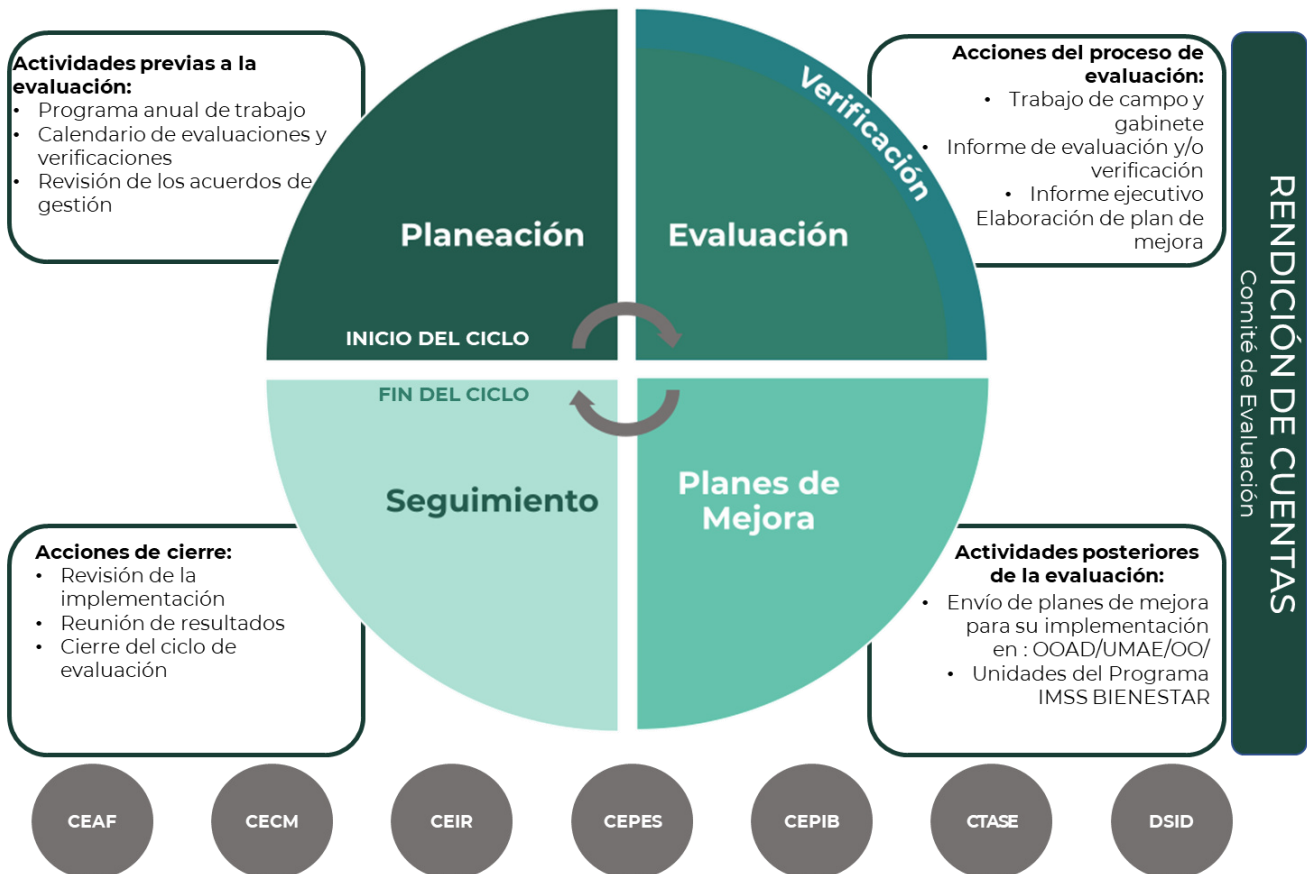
**Actividades previas a la evaluación:**
- Programa anual de trabajo
- Calendario de evaluaciones y verificaciones
- Revisión de los acuerdos de gestión

Planeación

Verificación

Evaluación

**Acciones del proceso de evaluación:**
- Trabajo de campo y gabinete
- Informe de evaluación y/o verificación
- Informe ejecutivo

Elaboración de plan de mejora

INICIO DEL CICLO

FIN DEL CICLO

Seguimiento

Planes de Mejora

**Acciones de cierre:**
- Revisión de la implementación
- Reunión de resultados
- Cierre del ciclo de evaluación

**Actividades posteriores de la evaluación:**
- Envío de planes de mejora para su implementación en : OOAD/UMAE/OO/
- Unidades del Programa IMSS BIENESTAR

RENDICIÓN DE CUENTAS
Comité de Evaluación

CEAF CECM CEIR CEPES CEPIB CTASE DSID